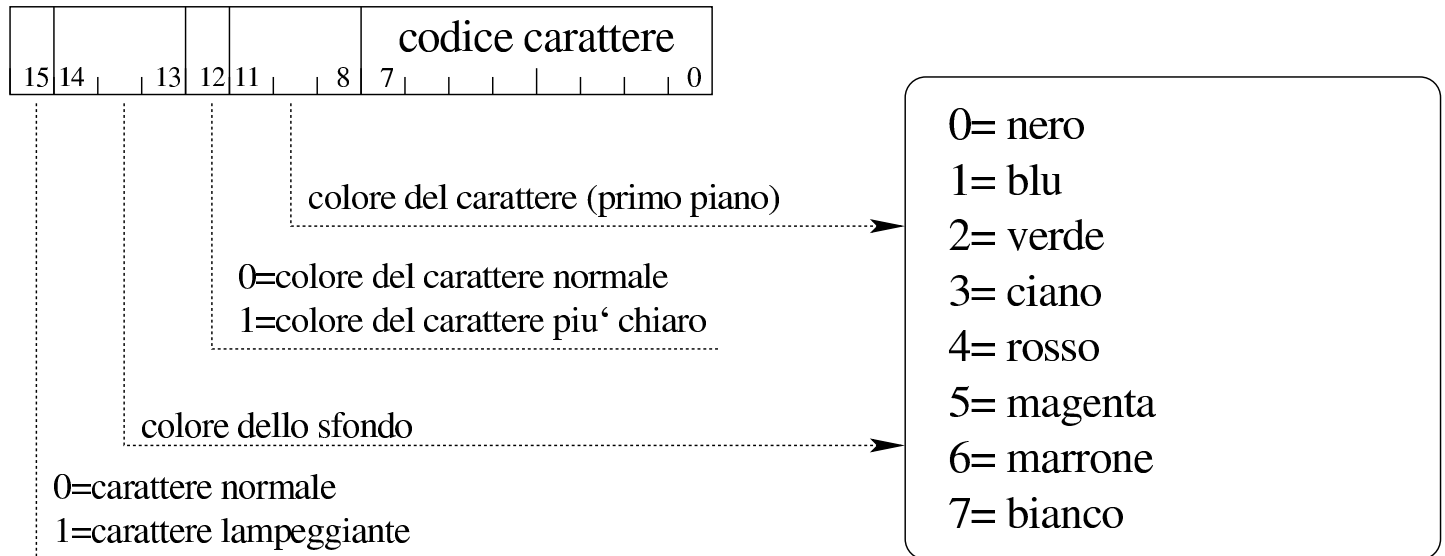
15 14 13 12 11 8 codice carattere 7 0

colore del carattere (primo piano)

0=colore del carattere normale
1=colore del carattere piu‘ chiaro

colore dello sfondo

0=carattere normale
1=carattere lampeggiante

0= nero
1= blu
2= verde
3= ciano
4= rosso
5= magenta
6= marrone
7= bianco